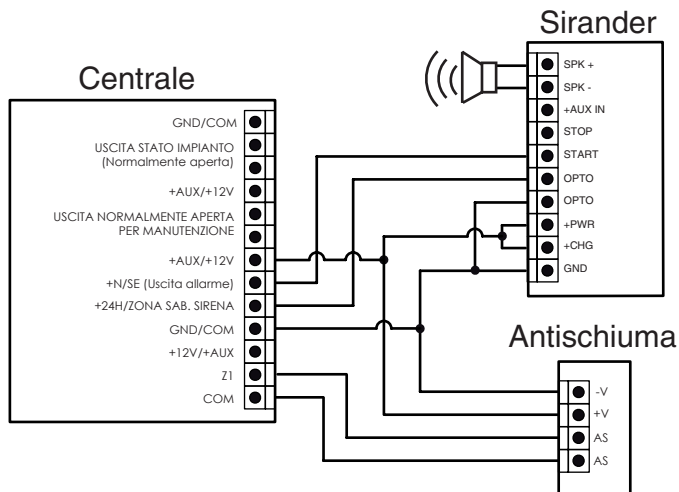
Sirander

SPK +
SPK -
+AUX IN
STOP
START
OPTO
OPTO
+PWR
+CHG
GND

Centrale

GND/COM
USCITA STATO IMPIANTO (Normalmente aperta)
+AUX/+12V
USCITA NORMALMENTE APERTA PER MANUTENZIONE
+AUX/+12V
+N/SE (Uscita allarme)
+24H/ZONA SAB. SIRENA
GND/COM
+12V/+AUX
Z1
COM

Antischiuma

-V
+V
AS
AS